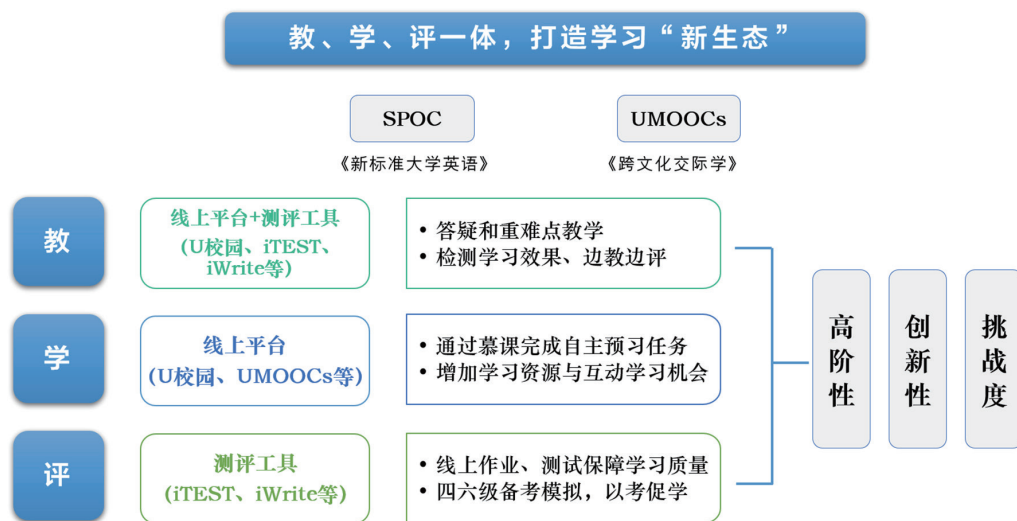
教、学、评一体，打造学习“新生态”

SPOC
《新标准大学英语》

UMOOCs
《跨文化交际学》

教

线上平台+测评工具
(U校园、iTEST、iWrite等)

• 答疑和重难点教学
• 检测学习效果、边教边评

学

线上平台
(U校园、UMOOCs等)

• 通过慕课完成自主预习任务
• 增加学习资源与互动学习机会

评

测评工具
(iTEST、iWrite等)

• 线上作业、测试保障学习质量
• 四六级备考模拟，以考促学

高阶性

创新性

挑战度